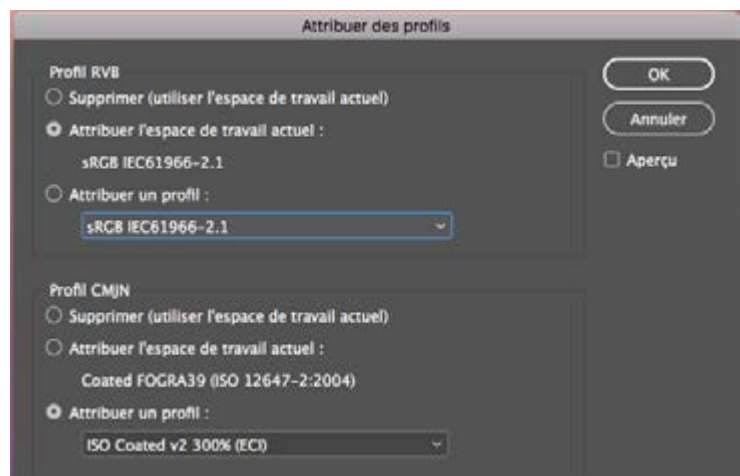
Attribuer des profils

Profil RVB
Supprimer (utiliser l'espace de travail actuel)
Attribuer l'espace de travail actuel :
sRGB IEC61966-2.1
Attribuer un profil :
sRGB IEC61966-2.1

Profil CMJN
Supprimer (utiliser l'espace de travail actuel)
Attribuer l'espace de travail actuel :
Coated FOGRA39 (ISO 12647-2:2004)
Attribuer un profil :
ISO Coated v2 300% (ECI)

OK
Annuler
Aperçu